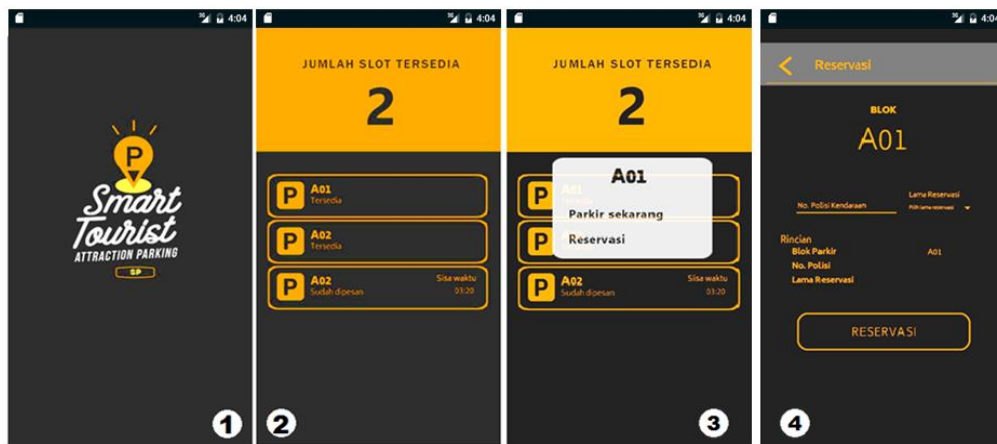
4:04

P
Smart Tourist
ATTRACTION PARKING
SP

1

4:04

JUMLAH SLOT TERSEDIA

2

P A01
Tersedia

P A02
Tersedia

P A02
Sudah dipesan
Sisa waktu
03:20

2

4:04

JUMLAH SLOT TERSEDIA

2

P A01
Tersedia

P

P A02
Sudah dipesan
Sisa waktu
03:20

A01
Parkir sekarang
Reservasi

3

4:04

Reservasi

BLOK
A01

No. Polisi Kendaraan
Lama Reservasi
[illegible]

Rincian
Blok Parkir A01
No. Polisi
Lama Reservasi

RESERVASI

4